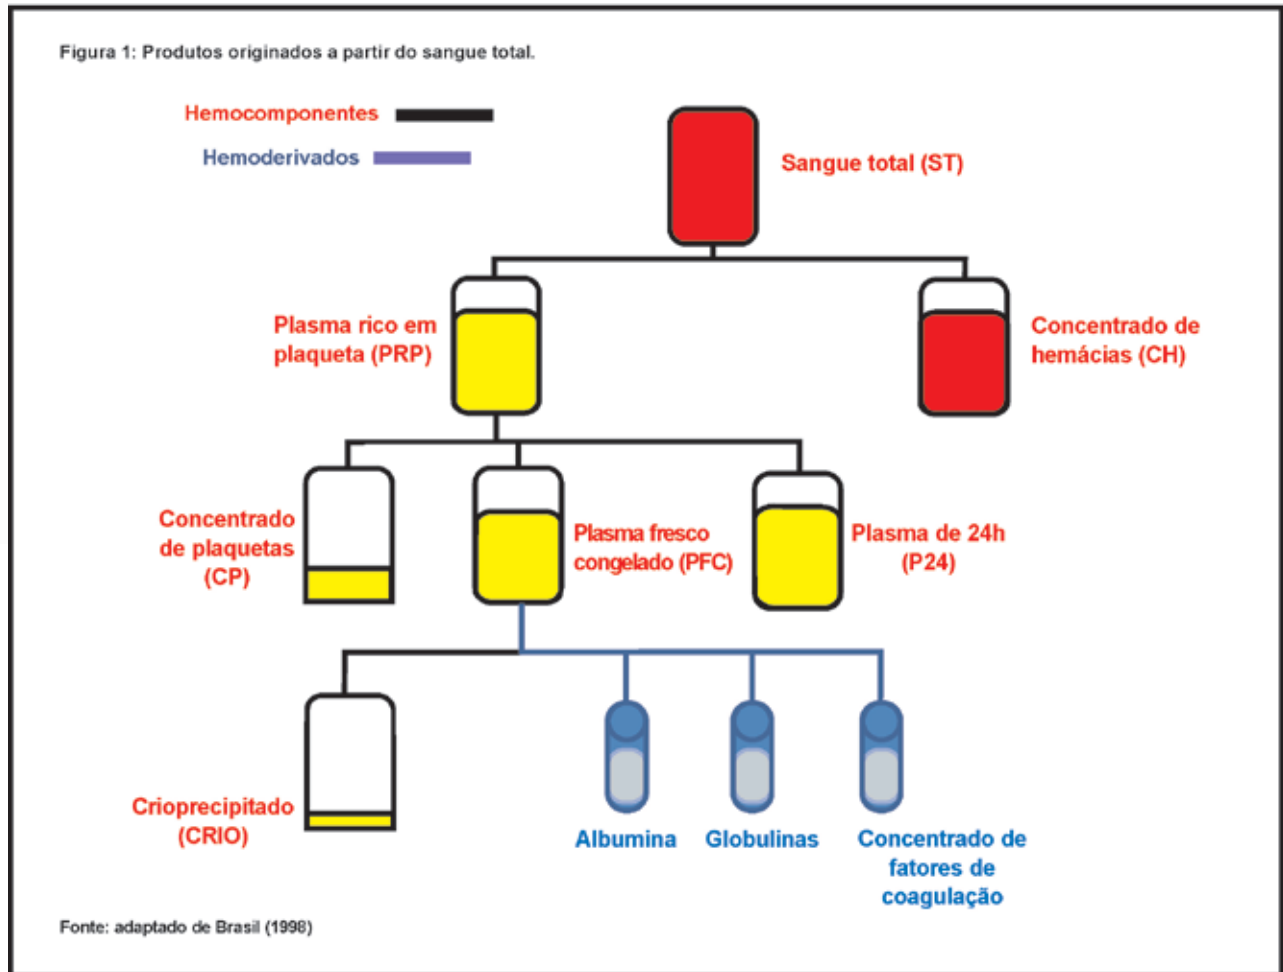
Figura 1: Produtos originados a partir do sangue total.

Hemocomponentes

Hemoderivados

Sangue total (ST)

Plasma rico em plaqueta (PRP)

Concentrado de hemácias (CH)

Concentrado de plaquetas (CP)

Plasma fresco congelado (PFC)

Plasma de 24h (P24)

Crioprecipitado (CRIO)

Albumina

Globulinas

Concentrado de fatores de coagulação

Fonte: adaptado de Brasil (1998)